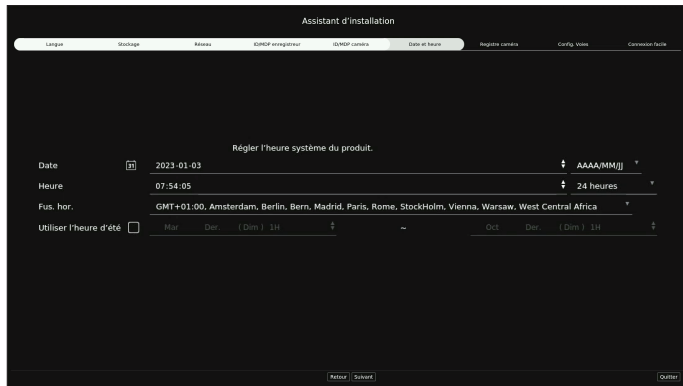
Assistant d'installation

Langue | Stockage | Réseau | ID/MDP enregistreur | ID/MDP caméra | Date et heure | Registre caméra | Config. Voies | Connexion facile

Régler l'heure système du produit.

Date 31 2023-01-03 AAAA/MM/JJ

Heure 07:54:05 24 heures

Fus. hor. GMT+01:00, Amsterdam, Berlin, Bern, Madrid, Paris, Rome, StockHolm, Vienna, Warsaw, West Central Africa

Utiliser l'heure d'été Mar Der. (Dim) 1H ~ Oct Der. (Dim) 1H

Retour Suivant

Quitter